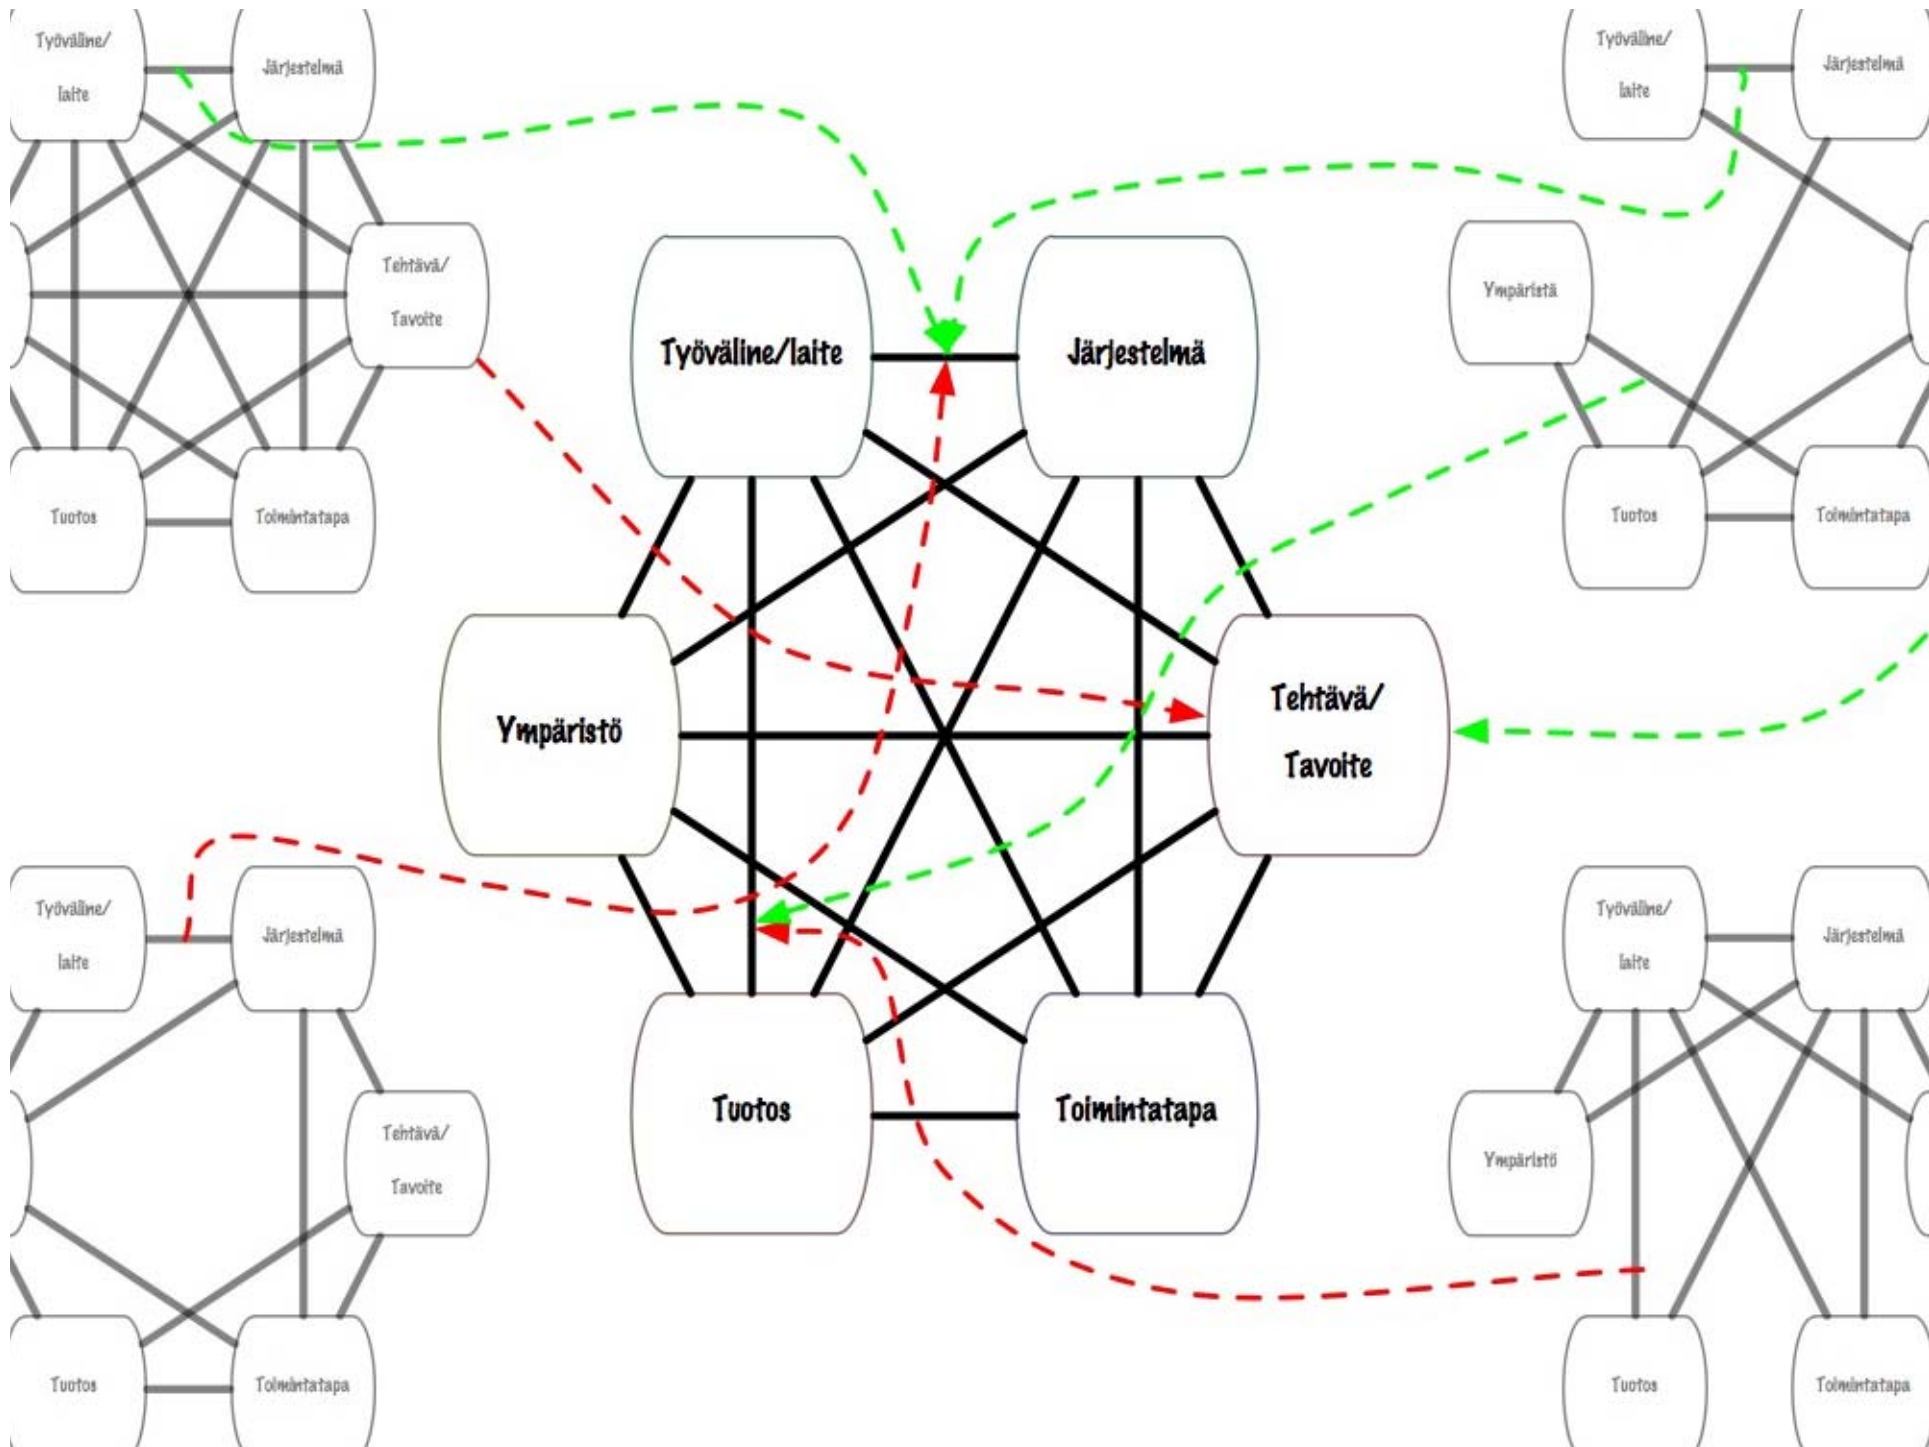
Työväline/
laite

Järjestelmä

Tehtävä/
Tavoite

Tuotos

Toimintatapa

Työväline/
laite

Järjestelmä

Ympäristö

Tuotos

Toimintatapa

Työväline/laite

Järjestelmä

Ympäristö

Tehtävä/
Tavoite

Tuotos

Toimintatapa

Työväline/
laite

Järjestelmä

Tehtävä/
Tavoite

Tuotos

Toimintatapa

Työväline/
laite

Järjestelmä

Ympäristö

Tuotos

Toimintatapa